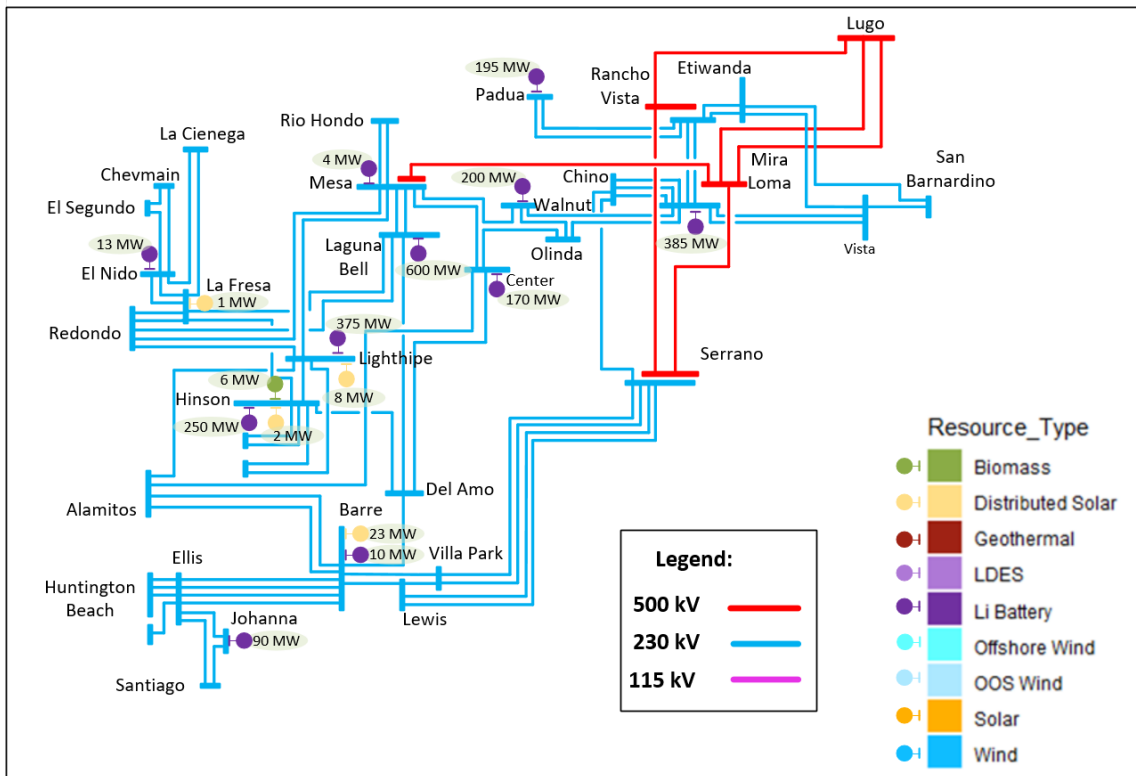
Lugo
195 MW
Padua
Rancho Vista
Etiwanda
Rio Hondo
La Cienega
4 MW
Mesa
Mira Loma
San Barnardino
Chevmain
200 MW
Chino
Walnut
El Segundo
13 MW
El Nido
Laguna Bell
Olinda
385 MW
Vista
La Fresa
1 MW
600 MW
Center
170 MW
Redondo
375 MW
Lighthipe
Serrano
6 MW
Hinson
8 MW
250 MW
2 MW
Alamitos
Del Amo
Barre
23 MW
10 MW
Villa Park
Ellis
Huntington Beach
Lewis
Johanna
90 MW
Santiago

Legend:
500 kV
230 kV
115 kV

Resource_Type
Biomass
Distributed Solar
Geothermal
LDES
Li Battery
Offshore Wind
OOS Wind
Solar
Wind